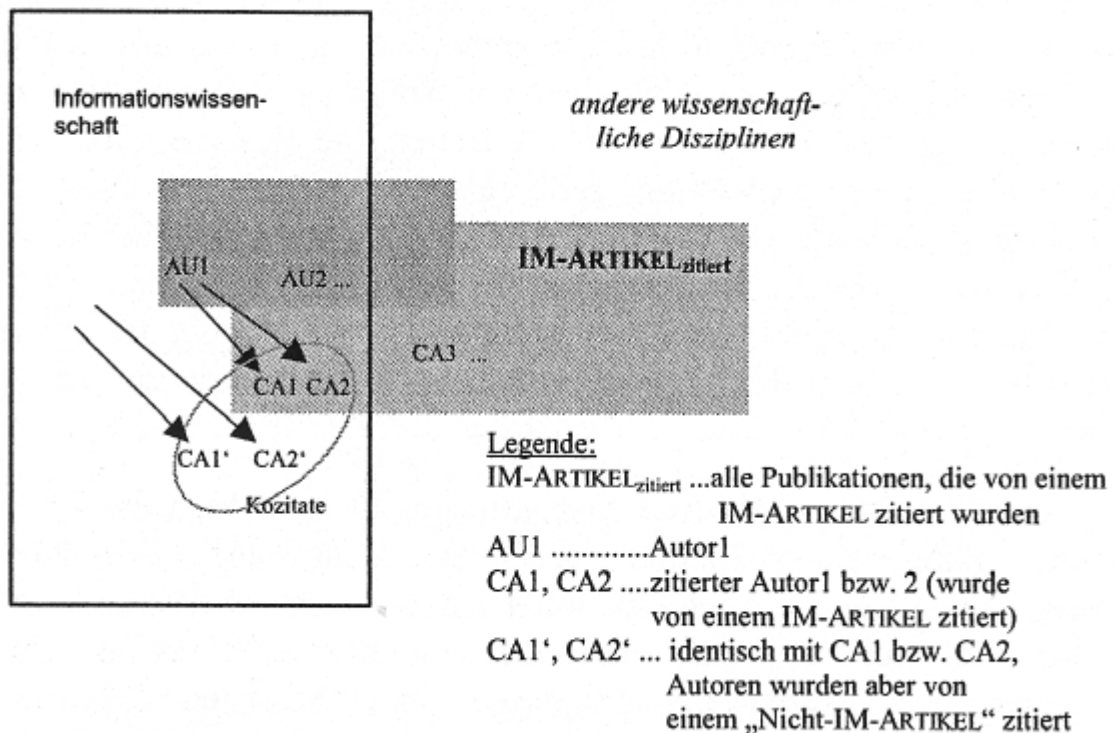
Informationswissenschaft

andere wissenschaftliche Disziplinen

IM-ARTIKEL$_{zitiert}$

AU1 AU2 ...

CA1 CA2

CA3 ...

CA1‘ CA2‘

Kozitate

Legende:
IM-ARTIKEL$_{zitiert}$ ...alle Publikationen, die von einem IM-ARTIKEL zitiert wurden
AU1 .............Autor1
CA1, CA2 ....zitierter Autor1 bzw. 2 (wurde von einem IM-ARTIKEL zitiert)
CA1‘, CA2‘ ... identisch mit CA1 bzw. CA2, Autoren wurden aber von einem „Nicht-IM-ARTIKEL“ zitiert